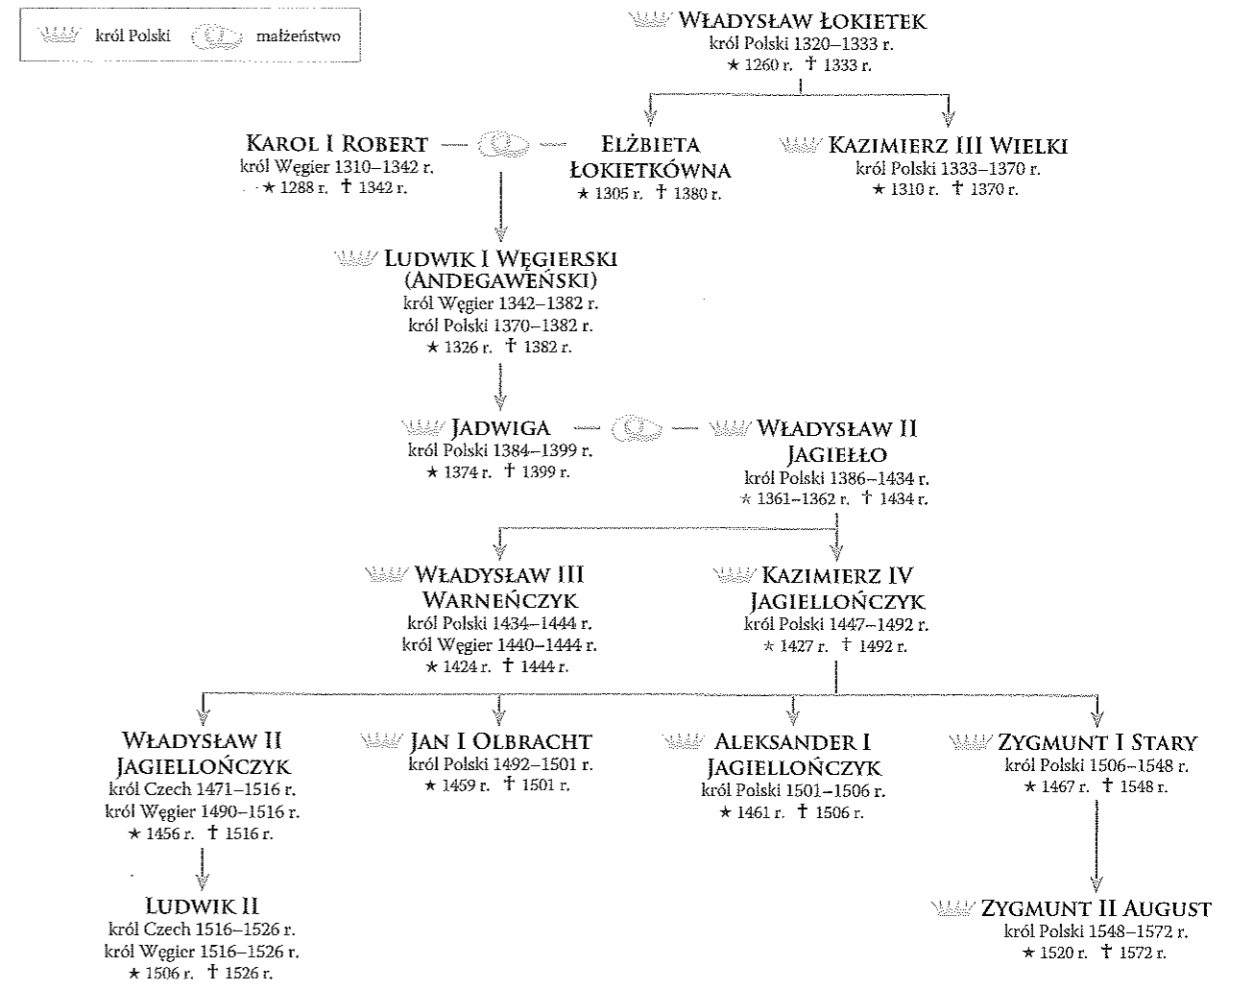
król Polski
małżeństwo

WŁADYSŁAW ŁOKIETEK
król Polski 1320–1333 r.
★ 1260 r. † 1333 r.

KAROL I ROBERT
król Węgier 1310–1342 r.
★ 1288 r. † 1342 r.

ELŻBIETA ŁOKIETKÓWNA
★ 1305 r. † 1380 r.

KAZIMIERZ III WIELKI
król Polski 1333–1370 r.
★ 1310 r. † 1370 r.

LUDWIK I WĘGIERSKI (ANDEGAWEŃSKI)
król Węgier 1342–1382 r.
król Polski 1370–1382 r.
★ 1326 r. † 1382 r.

JADWIGA
król Polski 1384–1399 r.
★ 1374 r. † 1399 r.

WŁADYSŁAW II JAGIEŁŁO
król Polski 1386–1434 r.
★ 1361–1362 r. † 1434 r.

WŁADYSŁAW III WARNEŃCZYK
król Polski 1434–1444 r.
król Węgier 1440–1444 r.
★ 1424 r. † 1444 r.

KAZIMIERZ IV JAGIELLOŃCZYK
król Polski 1447–1492 r.
★ 1427 r. † 1492 r.

WŁADYSŁAW II JAGIELLOŃCZYK
król Czech 1471–1516 r.
król Węgier 1490–1516 r.
★ 1456 r. † 1516 r.

JAN I OLBRACHT
król Polski 1492–1501 r.
★ 1459 r. † 1501 r.

ALEKSANDER I JAGIELLOŃCZYK
król Polski 1501–1506 r.
★ 1461 r. † 1506 r.

ZYGMUNT I STARY
król Polski 1506–1548 r.
★ 1467 r. † 1548 r.

LUDWIK II
król Czech 1516–1526 r.
król Węgier 1516–1526 r.
★ 1506 r. † 1526 r.

ZYGMUNT II AUGUST
król Polski 1548–1572 r.
★ 1520 r. † 1572 r.